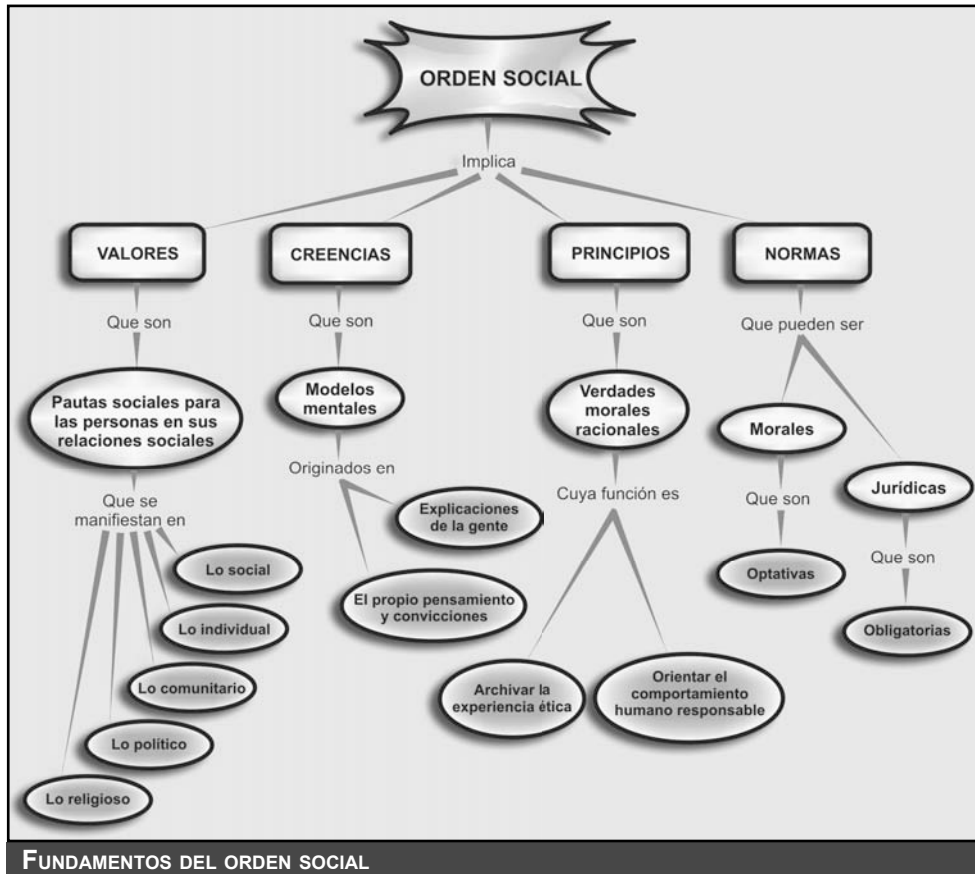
ORDEN SOCIAL

Implica

VALORES

CREENCIAS

PRINCIPIOS

NORMAS

Que son

Pautas sociales para las personas en sus relaciones sociales

Que se manifiestan en

Lo social

Lo individual

Lo comunitario

Lo político

Lo religioso

Que son

Modelos mentales

Originados en

Explicaciones de la gente

El propio pensamiento y convicciones

Que son

Verdades morales racionales

Cuya función es

Archivar la experiencia ética

Orientar el comportamiento humano responsable

Que pueden ser

Morales

Que son

Optativas

Jurídicas

Que son

Obligatorias

FUNDAMENTOS DEL ORDEN SOCIAL